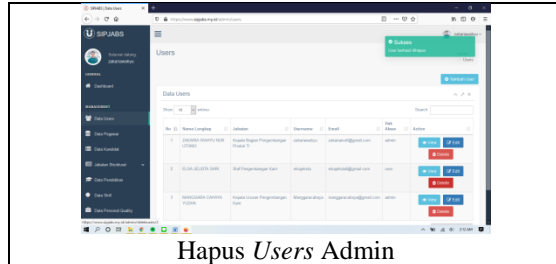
SIPJABS | Data Users

https://www.sipjabs.my.id/admin/users

U SIPJABS

Selamat datang
zakariaandhes

GENERAL

Dashboard

MANAGEMENT

Data Users

Data Pegawai

Data Kandidat

Jabatan Struktural

Data Pendidikan

Data Diri

Data Personal Quality

Users

Sukses
Data berhasil dihapus

Users

Tambah User

Data Users

Show 10 entries

Search:

| No | Nama Lengkap | Jabatan | Username | Email | Hak Akses | Action |
|---|---|---|---|---|---|---|
| 1 | ZAKARIA WAHYU RIMI UTOMO | Kepala Bagian Pengembangan Produk TI | zakariawahyu | zakariarimi9@gmail.com | admin | View Edit Delete |
| 2 | ELSA JELISTA SARI | Staf Pengembangan Karir | elsajelista | elsajelista8@gmail.com | user | View Edit Delete |
| 3 | MANGGARA CAHAYA PUTRA | Kepala Urusan Pengembangan Karir | Manggaracahaya | manggara.cahaya@gmail.com | admin | View Edit Delete |

Hapus Users Admin